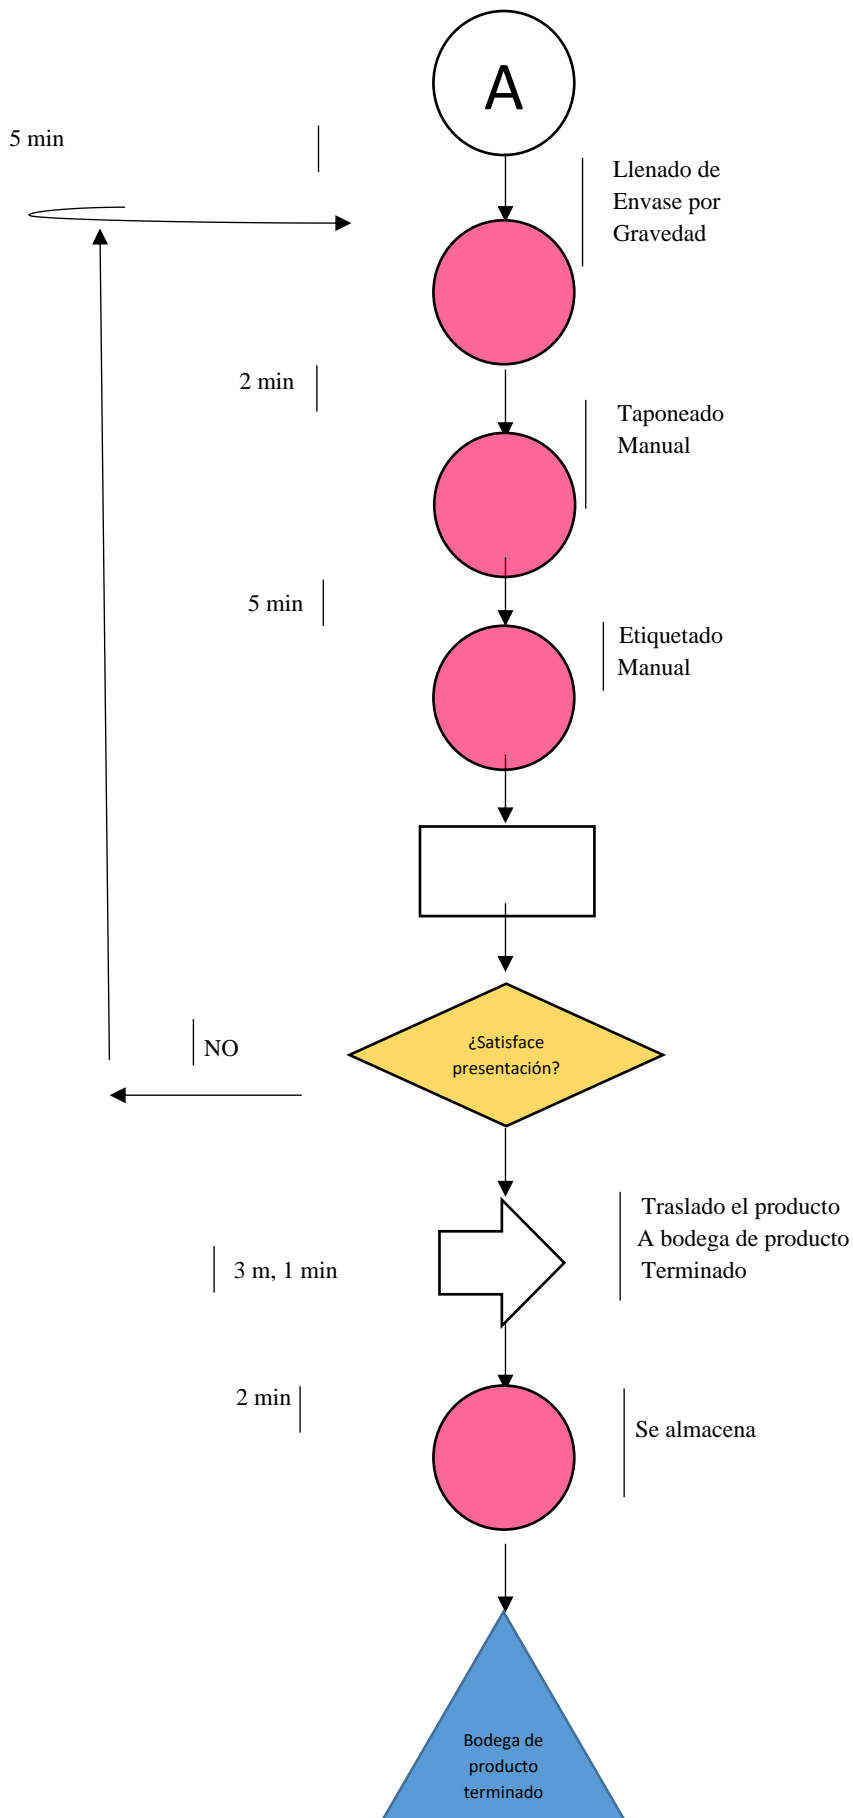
A

5 min

Llenado de Envase por Gravedad

2 min

Taponeado Manual

5 min

Etiquetado Manual

NO

¿Satisface presentación?

Traslado el producto A bodega de producto Terminado

3 m, 1 min

2 min

Se almacena

Bodega de producto terminado